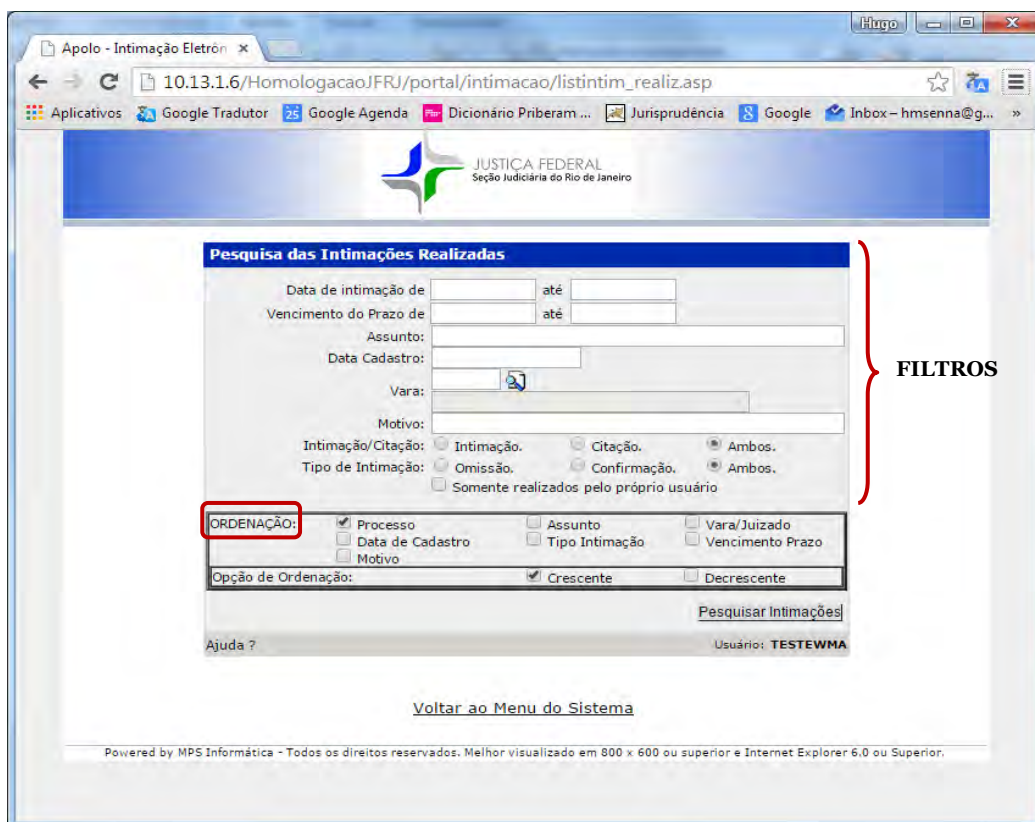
Hugo

Apolo - Intimação Eletrôn ×

10.13.1.6/HomologacaoJFRJ/portal/intimacao/listintim_realiz.asp

Aplicativos Google Tradutor Google Agenda Dicionário Priberam ... Jurisprudência Google Inbox – hmsenna@g... »

JUSTIÇA FEDERAL
Seção Judiciária do Rio de Janeiro

Pesquisa das Intimações Realizadas

Data de intimação de até
Vencimento do Prazo de até
Assunto:
Data Cadastro:
Vara:
Motivo:
Intimação/Citação: Intimação. Citação. Ambos.
Tipo de Intimação: Omissão. Confirmação. Ambos.
Somente realizados pelo próprio usuário

FILTROS

ORDENAÇÃO: Processo Assunto Vara/Juizado
Data de Cadastro Tipo Intimação Vencimento Prazo
Motivo
Opção de Ordenação: Crescente Decrescente

Pesquisar Intimações

Ajuda ? Usuário: TESTEWMA

Voltar ao Menu do Sistema

Powered by MPS Informática - Todos os direitos reservados. Melhor visualizado em 800 x 600 ou superior e Internet Explorer 6.0 ou Superior.